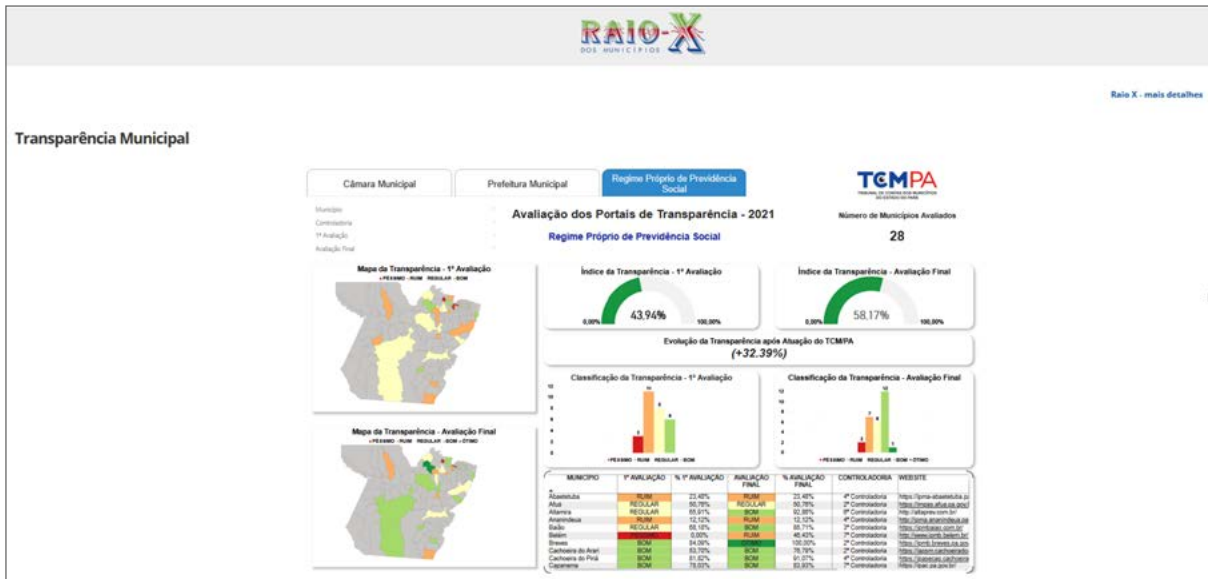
RAIO-X
DOS MUNICÍPIOS

Raio X - mais detalhes

Transparência Municipal

Câmara Municipal | Prefeitura Municipal | Regime Próprio de Previdência Social

TCMPA
TRIBUNAL DE CONTAS DOS MUNICÍPIOS DO ESTADO DO PARÁ

Município
Controladoria
1ª Avaliação
Avaliação Final

Avaliação dos Portais de Transparência - 2021

Regime Próprio de Previdência Social

Número de Municípios Avaliados

28

Mapa da Transparência - 1ª Avaliação
• PÉSSIMO • RUIM • REGULAR • BOM

Índice da Transparência - 1ª Avaliação
0,00% 43,94% 100,00%

Índice da Transparência - Avaliação Final
0,00% 58,17% 100,00%

Evolução da Transparência após Atuação do TCM/PA
(+32.39%)

Classificação da Transparência - 1ª Avaliação
• PÉSSIMO • RUIM • REGULAR • BOM

Classificação da Transparência - Avaliação Final
• PÉSSIMO • RUIM • REGULAR • BOM • ÓTIMO

Mapa da Transparência - Avaliação Final
• PÉSSIMO • RUIM • REGULAR • BOM • ÓTIMO

| MUNICÍPIO | 1ª AVALIAÇÃO | % 1ª AVALIAÇÃO | AVALIAÇÃO FINAL | % AVALIAÇÃO FINAL | CONTROLADORIA | WEBSITE |
|---|---|---|---|---|---|---|
| Abaetetuba | RUIM | 23,48% | RUIM | 23,48% | 4ª Controladoria | https://ipma-abaetetuba.p |
| Afuá | REGULAR | 50,76% | REGULAR | 50,76% | 2ª Controladoria | https://ipsas.afua.pa.gov |
| Altamira | REGULAR | 65,91% | BOM | 92,88% | 5ª Controladoria | http://altaprev.com.br/ |
| Ananindeua | RUIM | 12,12% | RUIM | 12,12% | 4ª Controladoria | http://ipma.ananindeua.pa |
| Baião | REGULAR | 58,18% | BOM | 88,71% | 3ª Controladoria | https://ipmbaiao.com.br/ |
| Belém | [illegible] | 0,00% | RUIM | 46,40% | 7ª Controladoria | http://www.ipmb.belem.b |
| Breves | BOM | 84,09% | ÓTIMO | 100,00% | 2ª Controladoria | https://ipmb.breves.pa.go |
| Cachoeira do Arari | BOM | 83,70% | BOM | 76,79% | 2ª Controladoria | https://ipsm.cachoeirado |
| Cachoeira do Piriá | BOM | 81,82% | BOM | 91,07% | 4ª Controladoria | https://ipsevcap.cachoeira |
| Capanema | BOM | 78,60% | BOM | 83,93% | 1ª Controladoria | https://ipac.pa.gov.br/ |